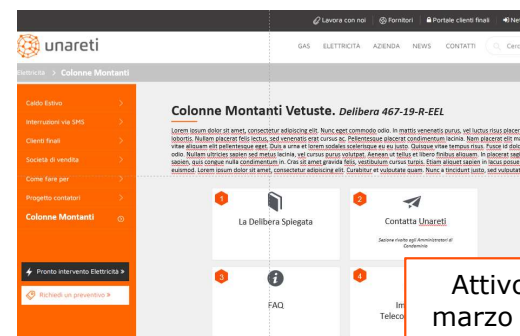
Lavora con noi Fornitori Portale clienti finali Ne

unareti

GAS ELETTRICITÀ AZIENDA NEWS CONTATTI Cer

Elettricità > Colonne Montanti

Caldo Estivo
Interruzioni via SMS
Clienti finali
Società di vendita
Come fare per
Progetto contatori
Colonne Montanti

Pronto intervento Elettricità
Richiedi un preventivo

Colonne Montanti Vetuste. Delibera 467-19-R-EEL

Lorem ipsum dolor sit amet, consectetur adipiscing elit. Nunc eget commodo odio. In mattis venenatis purus, vel luctus risus placer lobortis. Nullam placerat felis lectus, sed venenatis erat cursus ac. Pellentesque placerat condimentum lacinia. Nam placerat elit m vitae aliquam elit pellentesque eget. Duis a urna et lorem sodales scelerisque eu eu justo. Quisque vitae tempus risus. Fusce id dol odio. Nullam ultricies sapien sed metus lacinia, vel cursus purus volutpat. Aenean ut tellus et libero finibus aliquam. In placerat sap sapien, quis congue nulla condimentum in. Cras sit amet gravida felis, vestibulum cursus turpis. Etiam aliquet sapien in lacus posue euismod. Lorem ipsum dolor sit amet, consectetur adipiscing elit. Curabitur et vulputate quam. Nunc a tincidunt justo, sed vulputat

1
La Delibera Spiegata

2
Contatta Unareti
Sezione riservata agli Amministratori di Condominio

3
FAQ

4
Im
Teleco

Attivo
marzo